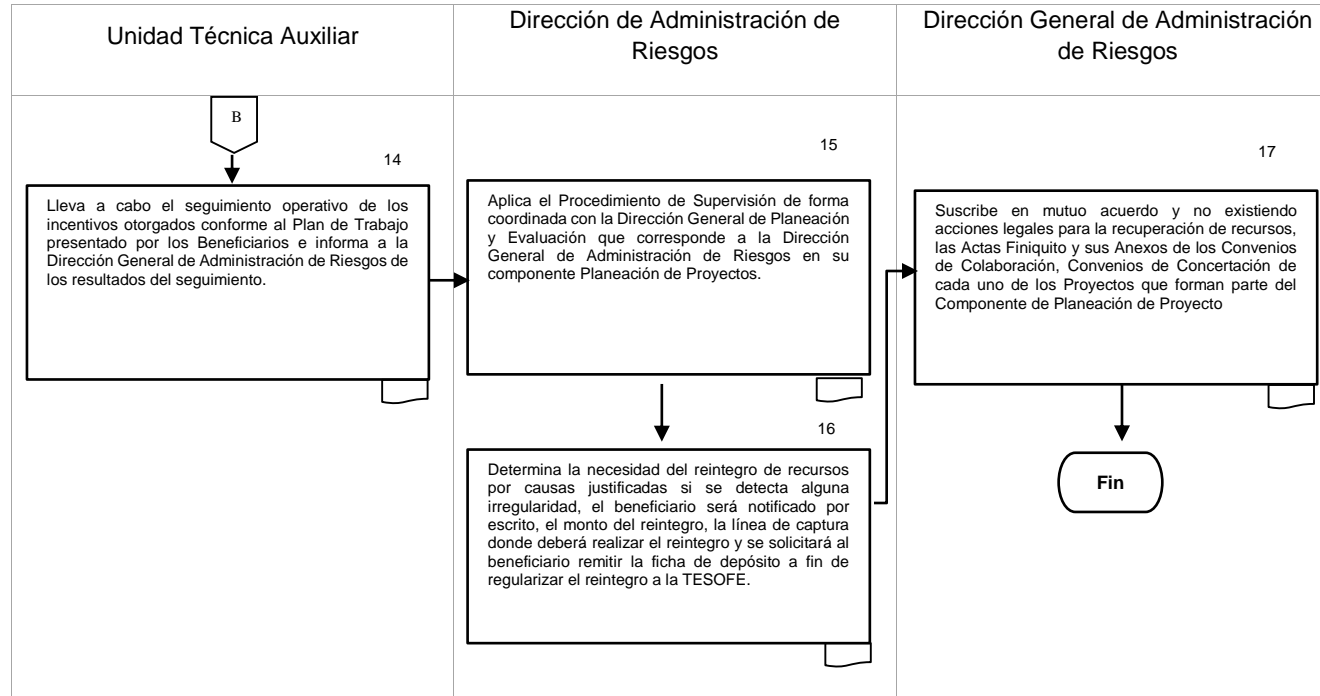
Unidad Técnica Auxiliar

Dirección de Administración de Riesgos

Dirección General de Administración de Riesgos

B

14

Lleva a cabo el seguimiento operativo de los incentivos otorgados conforme al Plan de Trabajo presentado por los Beneficiarios e informa a la Dirección General de Administración de Riesgos de los resultados del seguimiento.

15

Aplica el Procedimiento de Supervisión de forma coordinada con la Dirección General de Planeación y Evaluación que corresponde a la Dirección General de Administración de Riesgos en su componente Planeación de Proyectos.

16

Determina la necesidad del reintegro de recursos por causas justificadas si se detecta alguna irregularidad, el beneficiario será notificado por escrito, el monto del reintegro, la línea de captura donde deberá realizar el reintegro y se solicitará al beneficiario remitir la ficha de depósito a fin de regularizar el reintegro a la TESOFE.

17

Suscribe en mutuo acuerdo y no existiendo acciones legales para la recuperación de recursos, las Actas Finiquito y sus Anexos de los Convenios de Colaboración, Convenios de Concertación de cada uno de los Proyectos que forman parte del Componente de Planeación de Proyecto

Fin